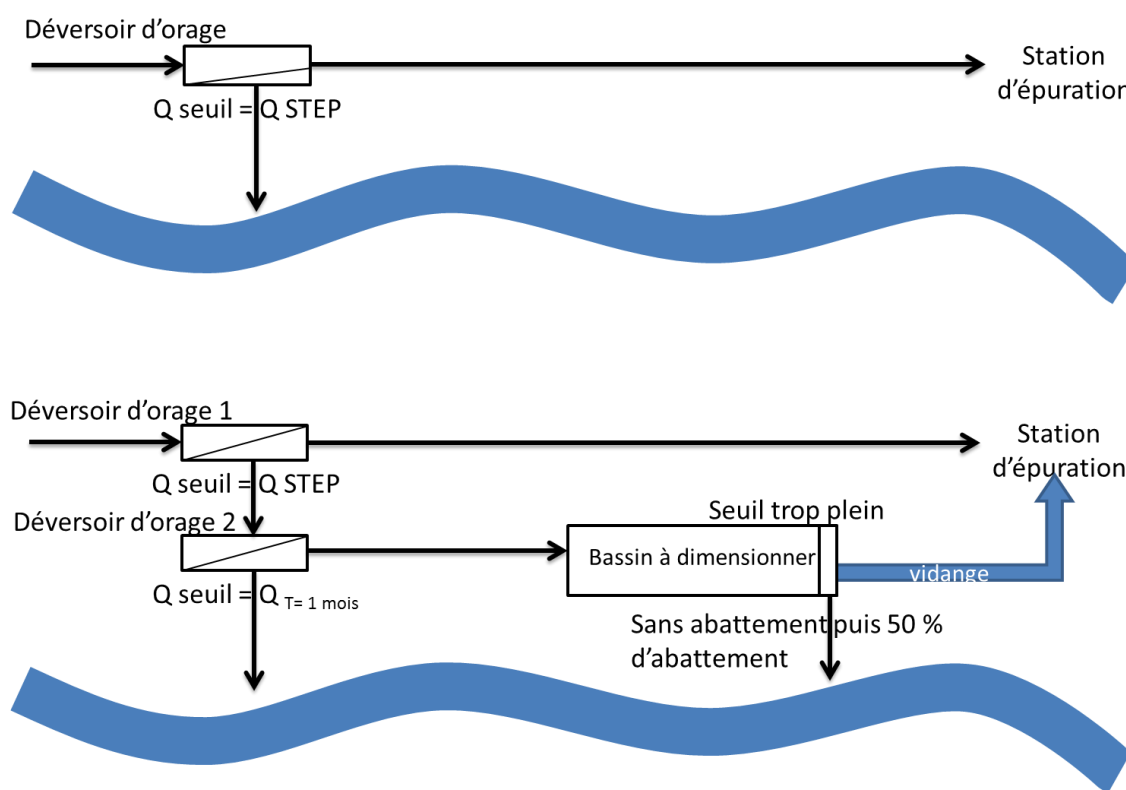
Déversoir d'orage

Station d'épuration

Q seuil = Q STEP

Déversoir d'orage 1

Station d'épuration

Q seuil = Q STEP

Déversoir d'orage 2

Seuil trop plein

Bassin à dimensionner

vidange

Q seuil = $Q_{T= 1 \text{ mois}}$

Sans abattement puis 50 % d'abattement